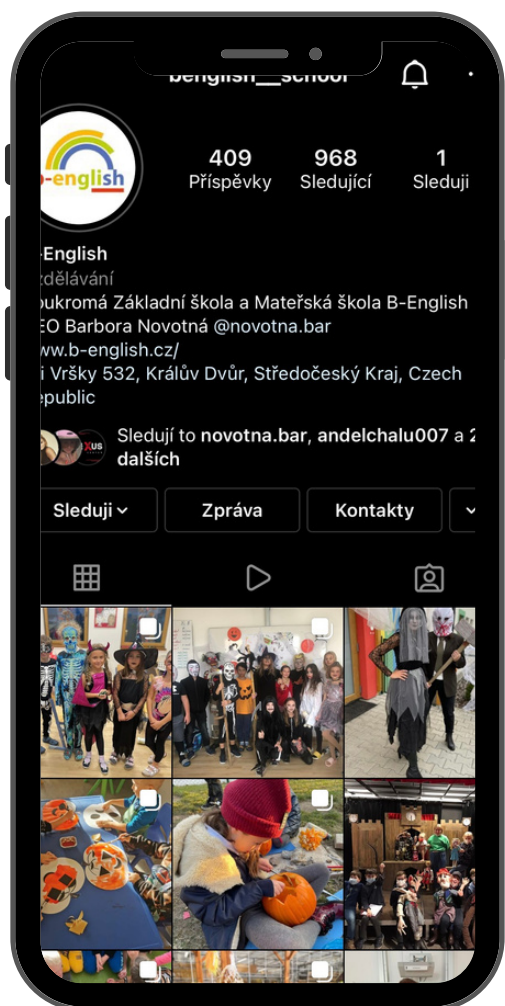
benglish__school

b-english

409
Příspěvky

968
Sledující

1
Sleduji

-English
zdělávání
oukromá Základní škola a Mateřská škola B-English
EO Barbora Novotná @novotna.bar
ww.b-english.cz/
i Vršky 532, Králův Dvůr, Středočeský Kraj, Czech
epublic

Sledují to novotna.bar, andelchalu007 a 2 dalších

Sleduji

Zpráva

Kontakty